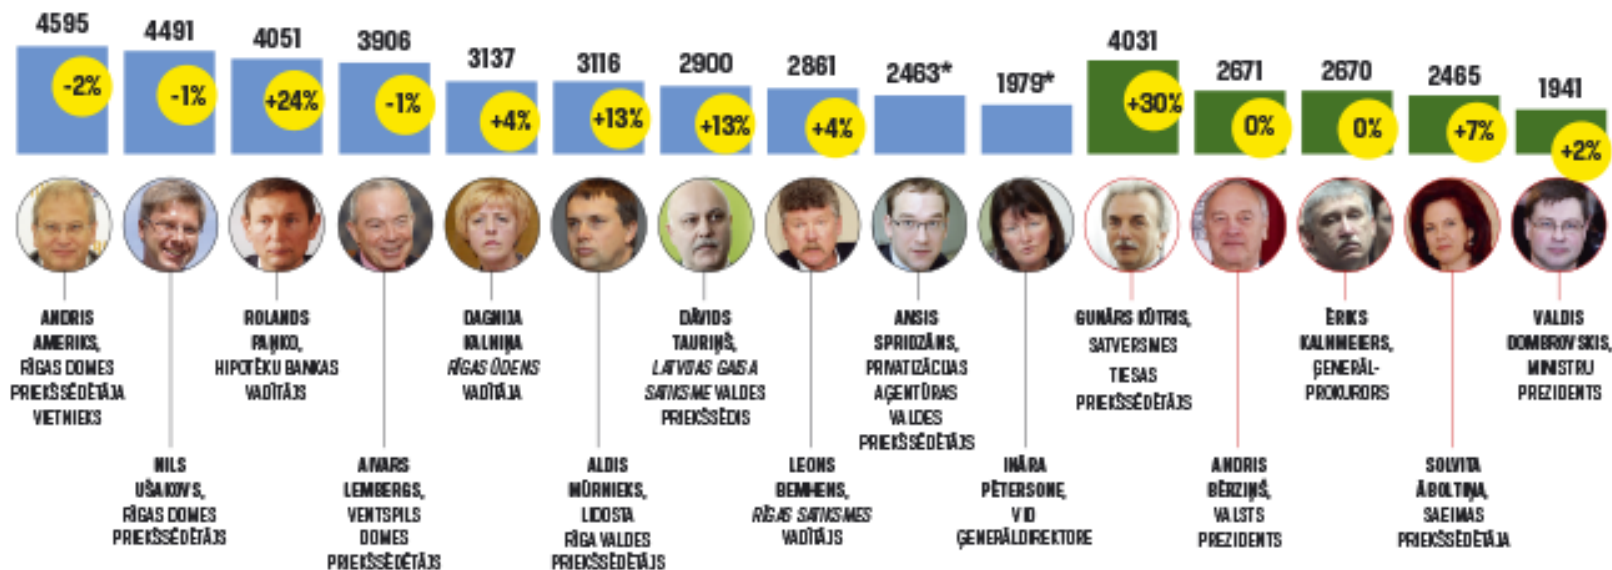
4595
-2%
4491
-1%
4051
+24%
3906
-1%
3137
+4%
3116
+13%
2900
+13%
2861
+4%
2463*
1979*
4031
+30%
2671
0%
2670
0%
2465
+7%
1941
+2%

ANDRIS AMERIKS, RĪGAS DOMES PRIEKŠSĒDĒTĀJA VIETNIEKS

NILS UŠAKOVS, RĪGAS DOMES PRIEKŠSĒDĒTĀJS

ROLANDS PAŅKO, HIPOTĒKU BANKAS VADĪTĀJS

AIVARS LEMBERGS, VENTSPILS DOMES PRIEKŠSĒDĒTĀJS

DAGNIJA KALNIŅA, RĪGAS ŪDENS VADĪTĀJA

ALDIS MŪRNIEKS, LIDOSTA RĪGA VALDES PRIEKŠSĒDĒTĀJS

DĀVIDS TAURIŅŠ, LATVIJAS GAISA SATIKSMES VALDES PRIEKŠSĒDIS

LEONS BEMHENS, RĪGAS SATIKSMES VADĪTĀJS

ANSIS SPRIDZĀNS, PRIVATIZĀCIJAS AĢENTŪRAS VALDES PRIEKŠSĒDĒTĀJS

INĀRA PĒTERSONE, VID ĢENERĀLDIREKTORE

GUNĀRS KŪTRIS, SATVERSMES TIESAS PRIEKŠSĒDĒTĀJS

ANDRIS BĒRZIŅŠ, VALSTS PREZIDENTS

ĒRIKS KALNMEIERS, ĢENERĀLPROKURORS

SOLVITA ĀBOLTIŅA, SAEIMAS PRIEKŠSĒDĒTĀJA

VALDIS DOMBROVSKIS, MINISTRU PREZIDENTS